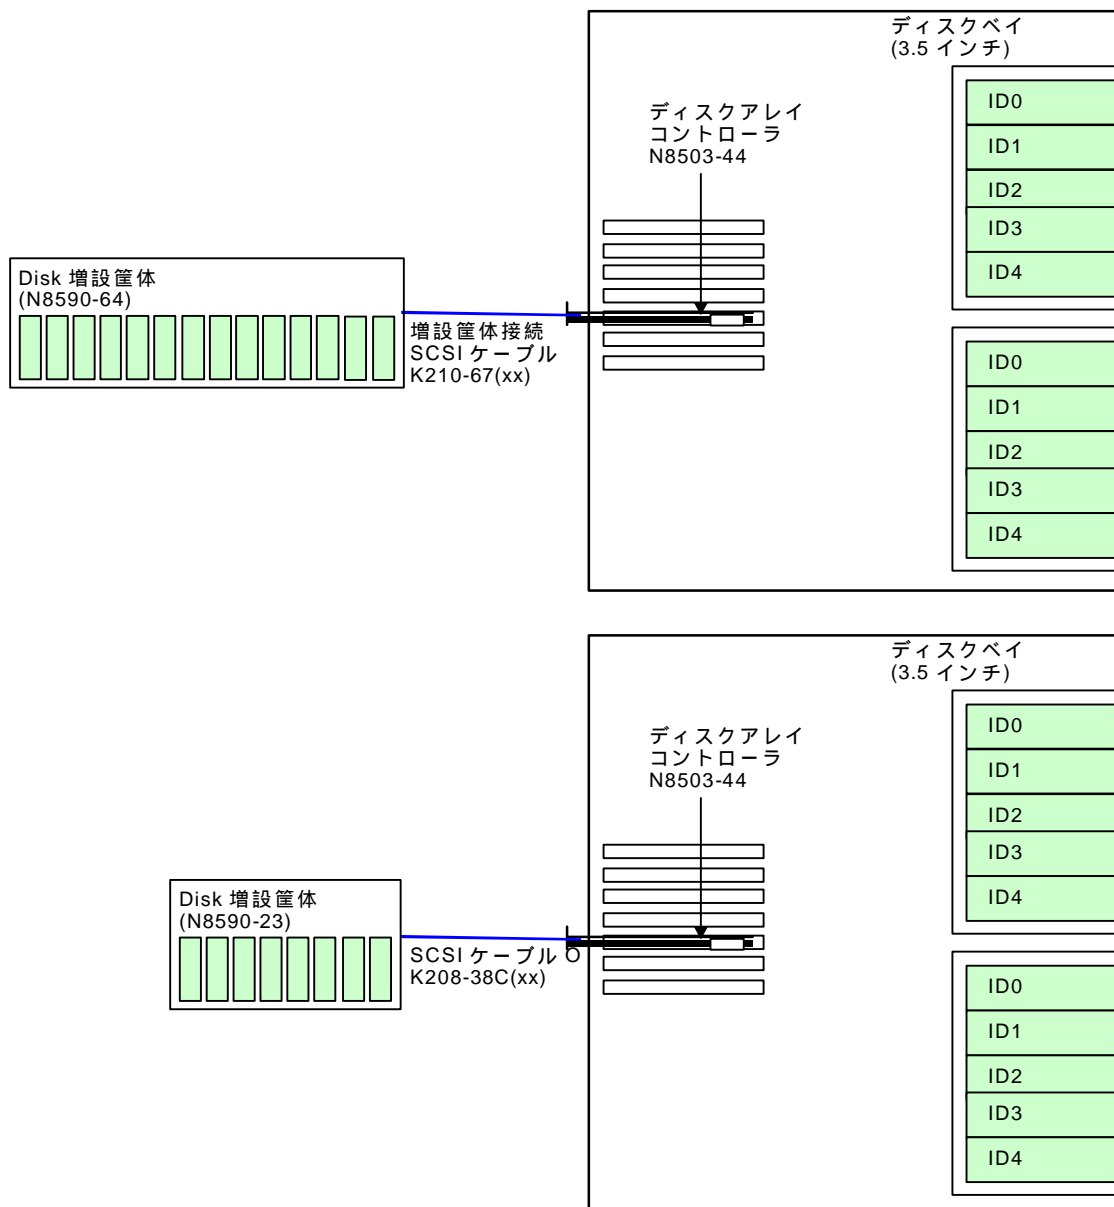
ディスクベイ
(3.5 インチ)

ディスクアレイ
コントローラ
N8503-44

ID0
ID1
ID2
ID3
ID4

Disk 増設筐体
(N8590-64)

増設筐体接続
SCSI ケーブル
K210-67(xx)

ID0
ID1
ID2
ID3
ID4

ディスクベイ
(3.5 インチ)

ディスクアレイ
コントローラ
N8503-44

ID0
ID1
ID2
ID3
ID4

Disk 増設筐体
(N8590-23)

SCSI ケーブル O
K208-38C(xx)

ID0
ID1
ID2
ID3
ID4